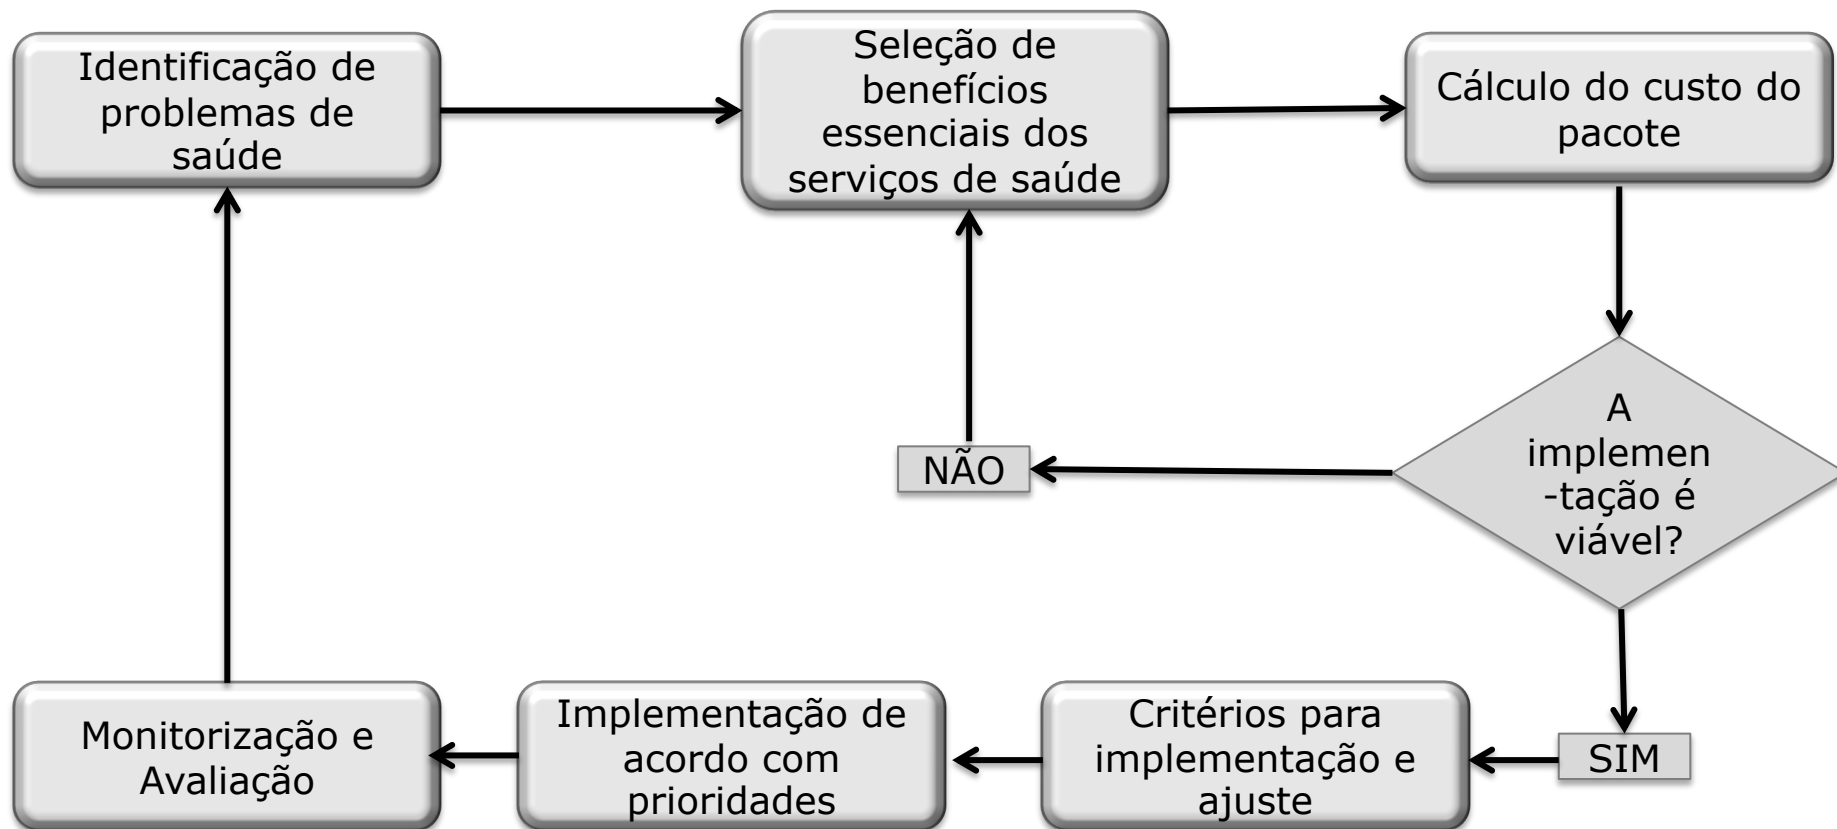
Identificação de problemas de saúde

Seleção de benefícios essenciais dos serviços de saúde

Cálculo do custo do pacote

A implemen -tação é viável?

NÃO

SIM

Critérios para implementação e ajuste

Implementação de acordo com prioridades

Monitorização e Avaliação